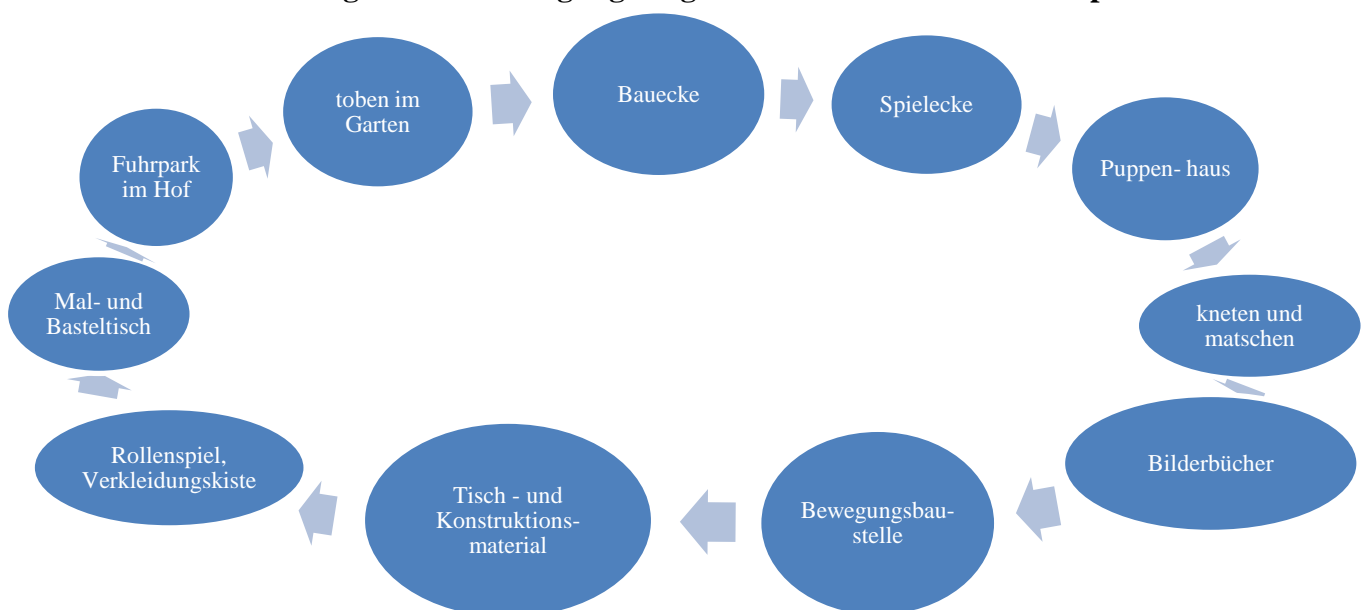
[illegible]

toben im Garten

Bauecke

Spielecke

Puppen- haus

kneten und matschen

Bilderbücher

Bewegungsbaustelle

Tisch - und Konstruktionsmaterial

Rollenspiel, Verkleidungskiste

Mal- und Basteltisch

Fuhrpark im Hof